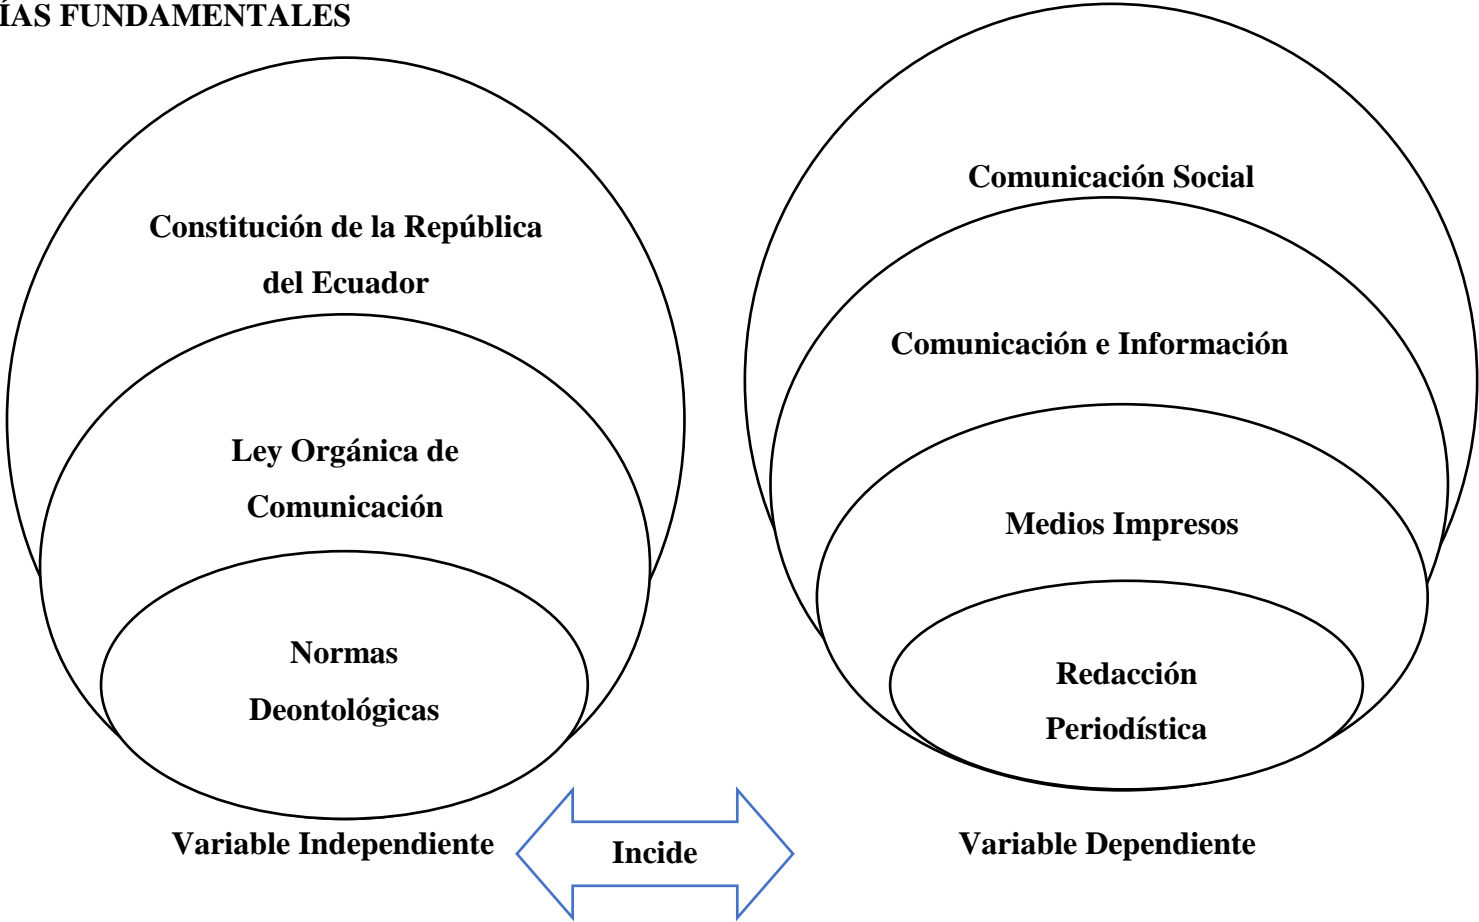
ÍAS FUNDAMENTALES

Constitución de la República del Ecuador

Ley Orgánica de Comunicación

Normas Deontológicas

Comunicación Social

Comunicación e Información

Medios Impresos

Redacción Periodística

Variable Independiente

Incide

Variable Dependiente